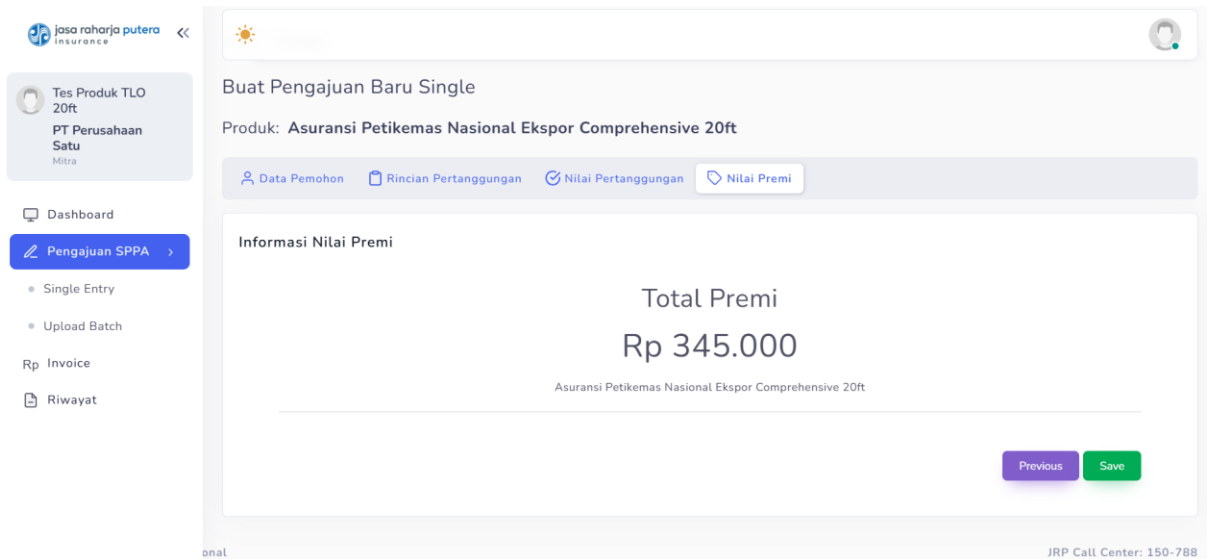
jasa raharja putera insurance

Tes Produk TLO 20ft
PT Perusahaan Satu
Mitra

Dashboard
Pengajuan SPPA
Single Entry
Upload Batch
Rp Invoice
Riwayat

Buat Pengajuan Baru Single

Produk: Asuransi Petikemas Nasional Ekspor Comprehensive 20ft

Data Pemohon
Rincian Pertanggungan
Nilai Pertanggungan
Nilai Premi

Informasi Nilai Premi

Total Premi

Rp 345.000

Asuransi Petikemas Nasional Ekspor Comprehensive 20ft

Previous
Save

onal

JRP Call Center: 150-788